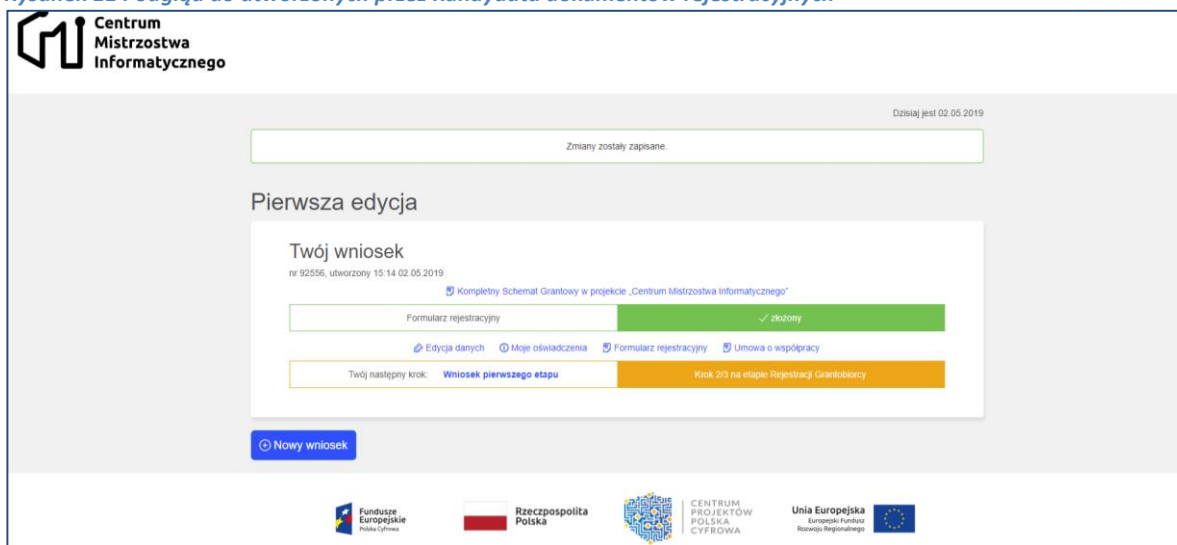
Centrum Mistrzostwa Informatycznego

Dzisiaj jest 02.05.2019

Zmiany zostały zapisane.

Pierwsza edycja

Twój wniosek

nr 92556, utworzony 15:14 02.05.2019

Kompletny Schemat Grantowy w projekcie „Centrum Mistrzostwa Informatycznego"

| Formularz rejestracyjny | ✓ złożony |
|---|---|

Edycja danych Moje oświadczenia Formularz rejestracyjny Umowa o współpracy

| Twój następny krok: Wniosek pierwszego etapu | Krok 2/3 na etapie Rejestracji Grantobiorcy |
|---|---|

⊕ Nowy wniosek

Fundusze Europejskie Polska Cyfrowa

Rzeczpospolita Polska

CENTRUM PROJEKTÓW POLSKA CYFROWA

Unia Europejska Europejski Fundusz Rozwoju Regionalnego